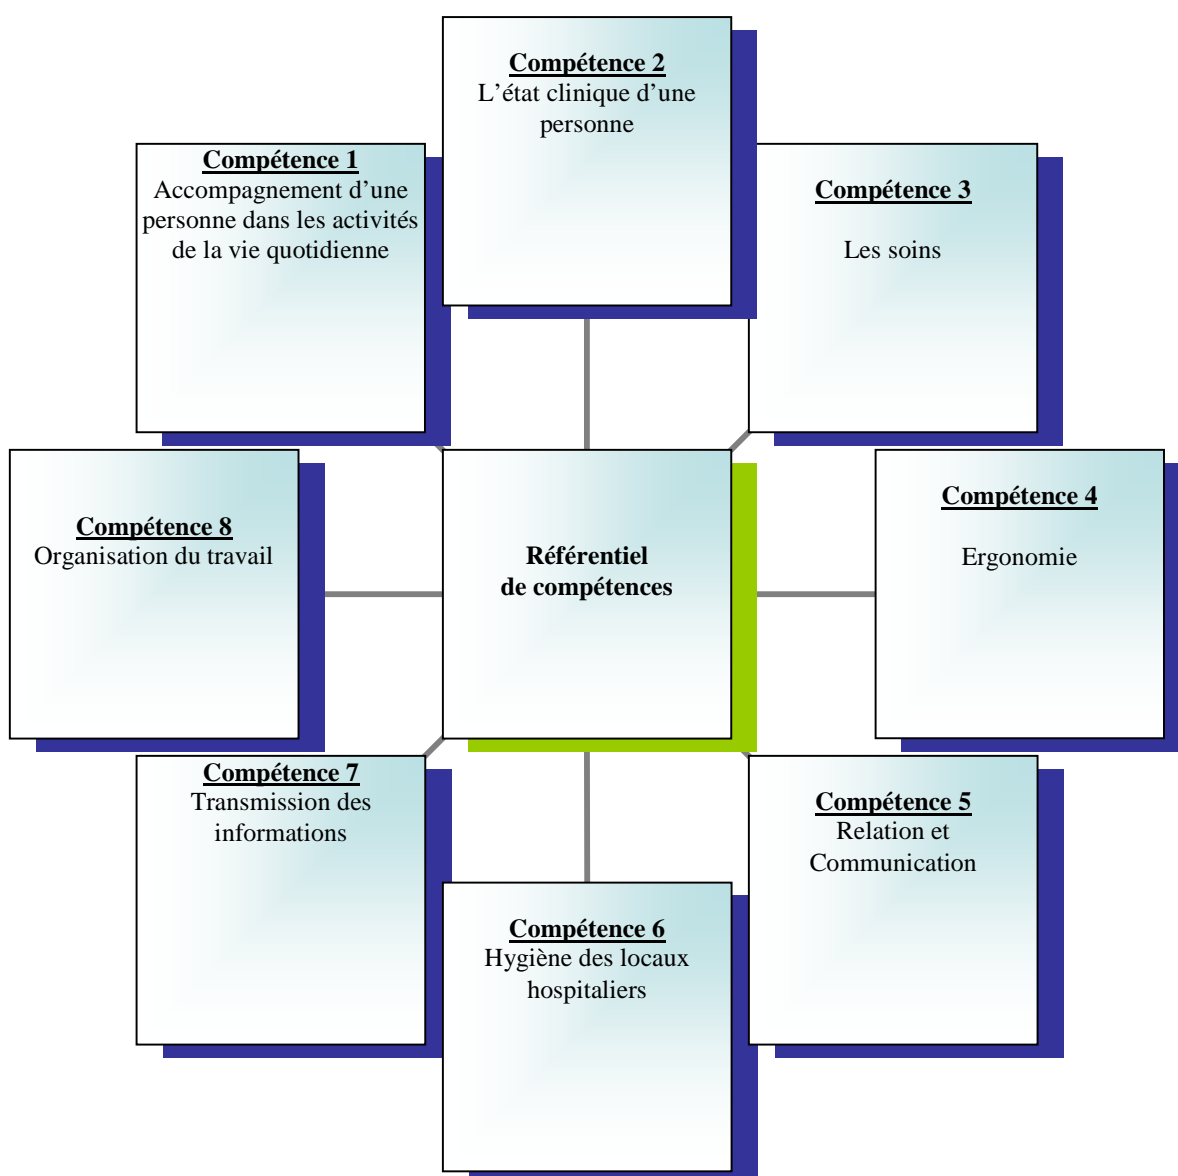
Compétence 2
L'état clinique d'une personne

Compétence 1
Accompagnement d'une personne dans les activités de la vie quotidienne

Compétence 3
Les soins

Compétence 8
Organisation du travail

Référentiel de compétences

Compétence 4
Ergonomie

Compétence 7
Transmission des informations

Compétence 5
Relation et Communication

Compétence 6
Hygiène des locaux hospitaliers